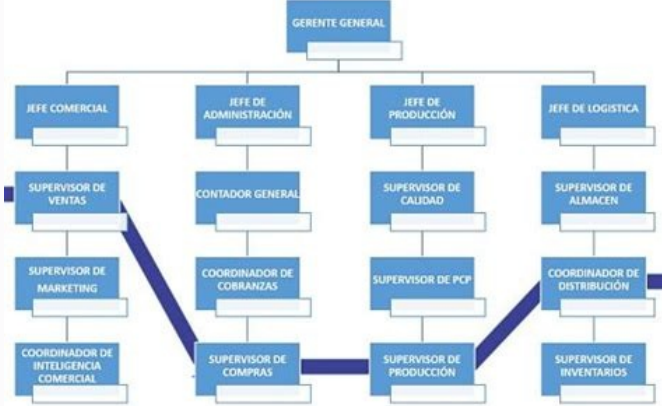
GERENTE GENERAL

JEFE COMERCIAL

JEFE DE ADMINISTRACIÓN

JEFE DE PRODUCCIÓN

JEFE DE LOGISTICA

SUPERVISOR DE VENTAS

SUPERVISOR DE MARKETING

COORDINADOR DE INTELIGENCIA COMERCIAL

CONTADOR GENERAL

COORDINADOR DE COBRANZAS

SUPERVISOR DE COMPRAS

SUPERVISOR DE CALIDAD

SUPERVISOR DE PCP

SUPERVISOR DE PRODUCCIÓN

SUPERVISOR DE ALMACEN

COORDINADOR DE DISTRIBUCIÓN

SUPERVISOR DE INVENTARIOS